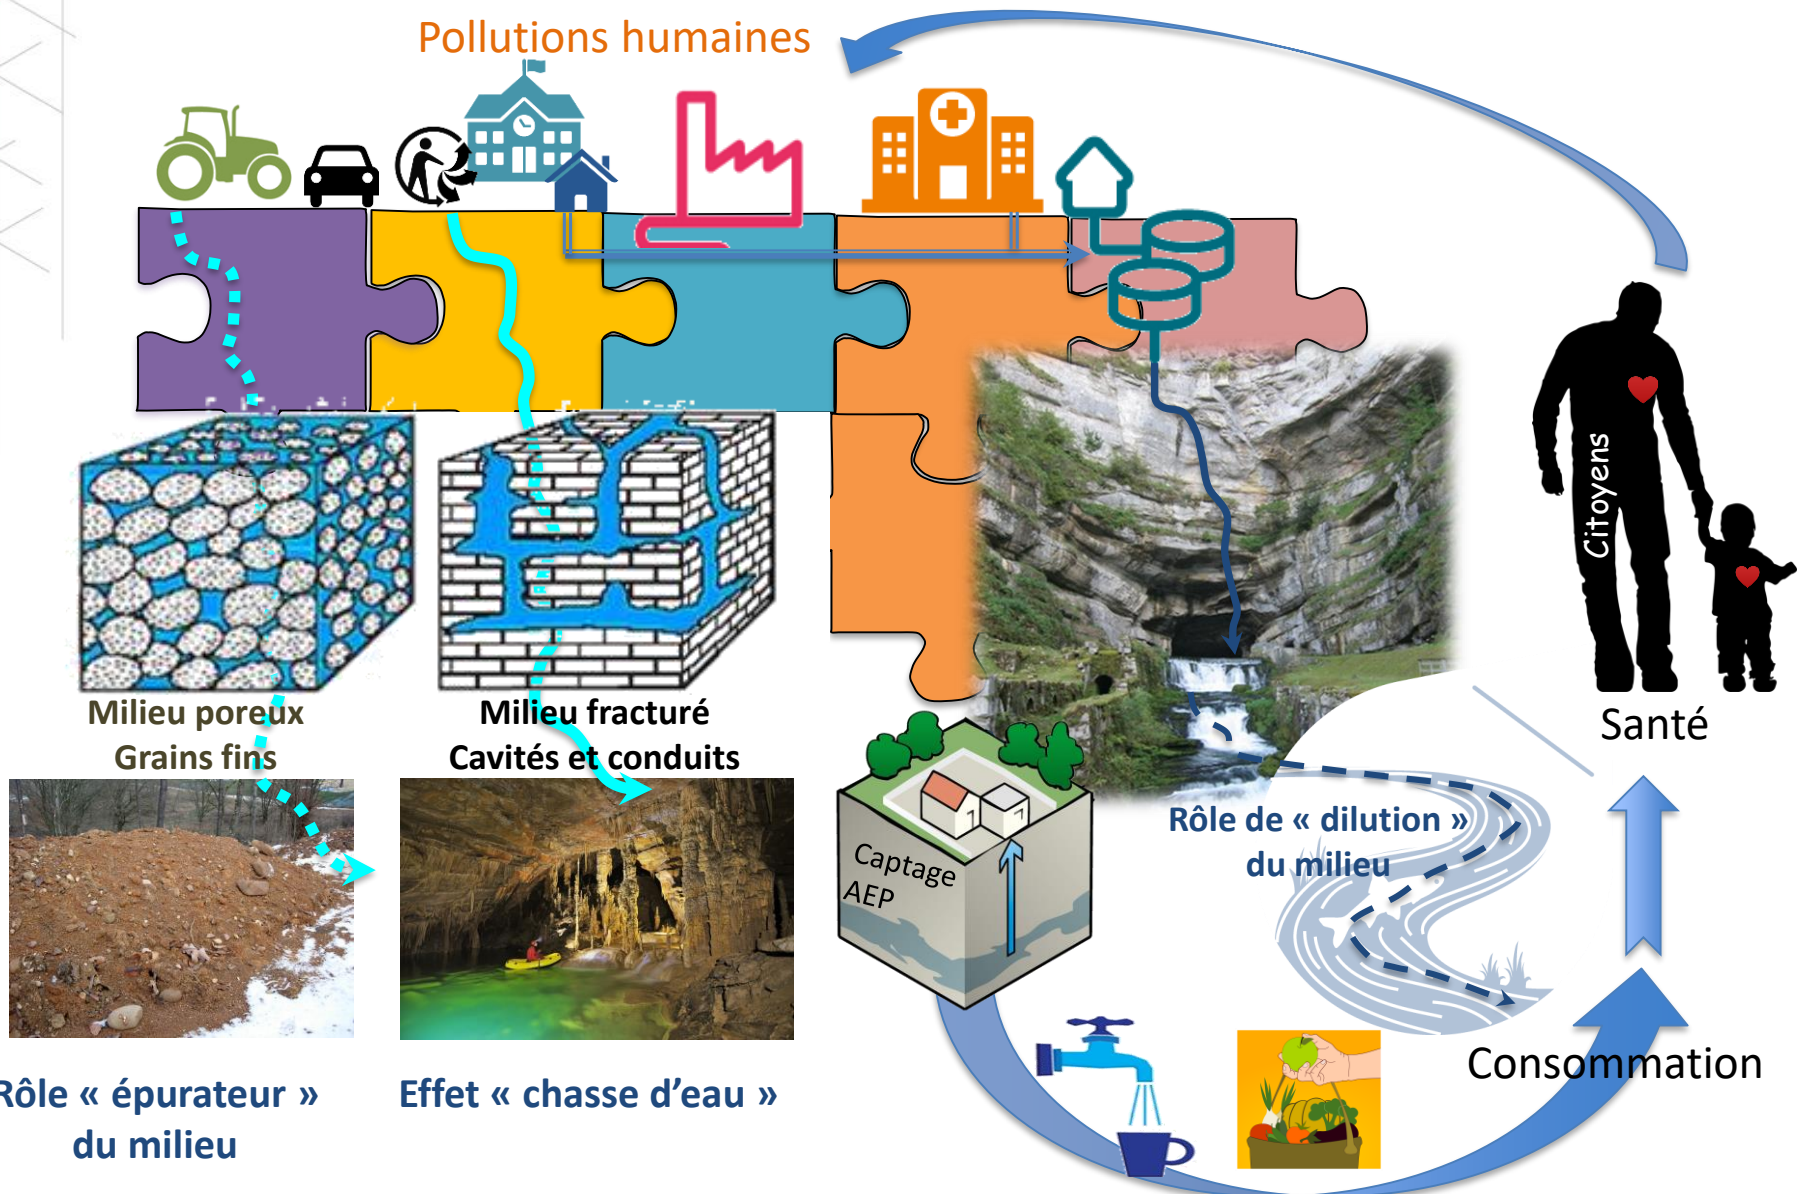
Pollutions humaines

Milieu poreux
Grains fins

Milieu fracturé
Cavités et conduits

Citoyens

Santé

Captage AEP

Rôle de « dilution »
du milieu

Consommation

Rôle « épurateur »
du milieu

Effet « chasse d'eau »